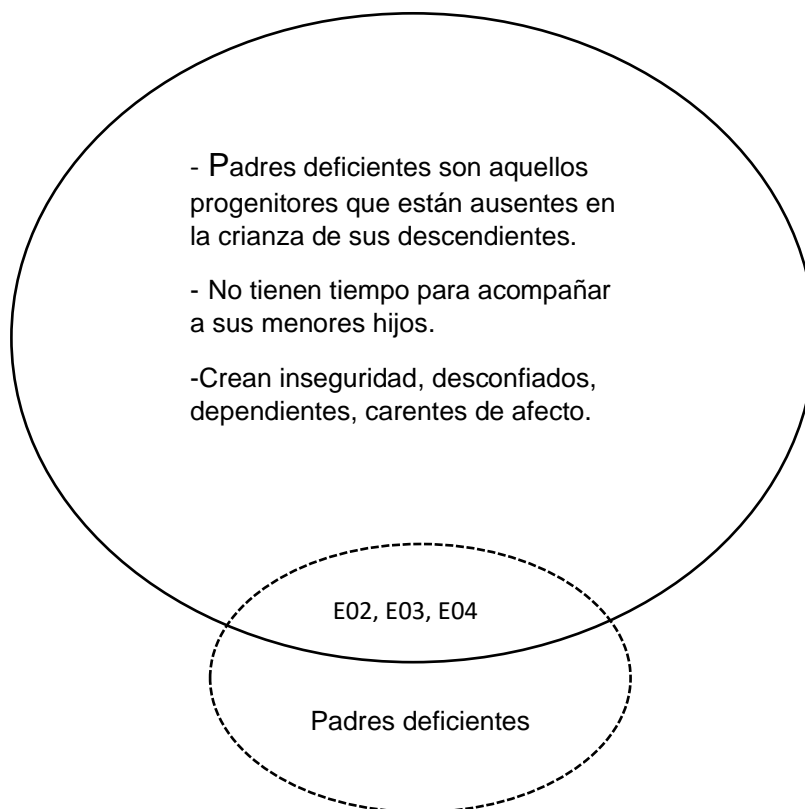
- Padres deficientes son aquellos progenitores que están ausentes en la crianza de sus descendientes.

- No tienen tiempo para acompañar a sus menores hijos.

-Crean inseguridad, desconfiados, dependientes, carentes de afecto.

E02, E03, E04

Padres deficientes